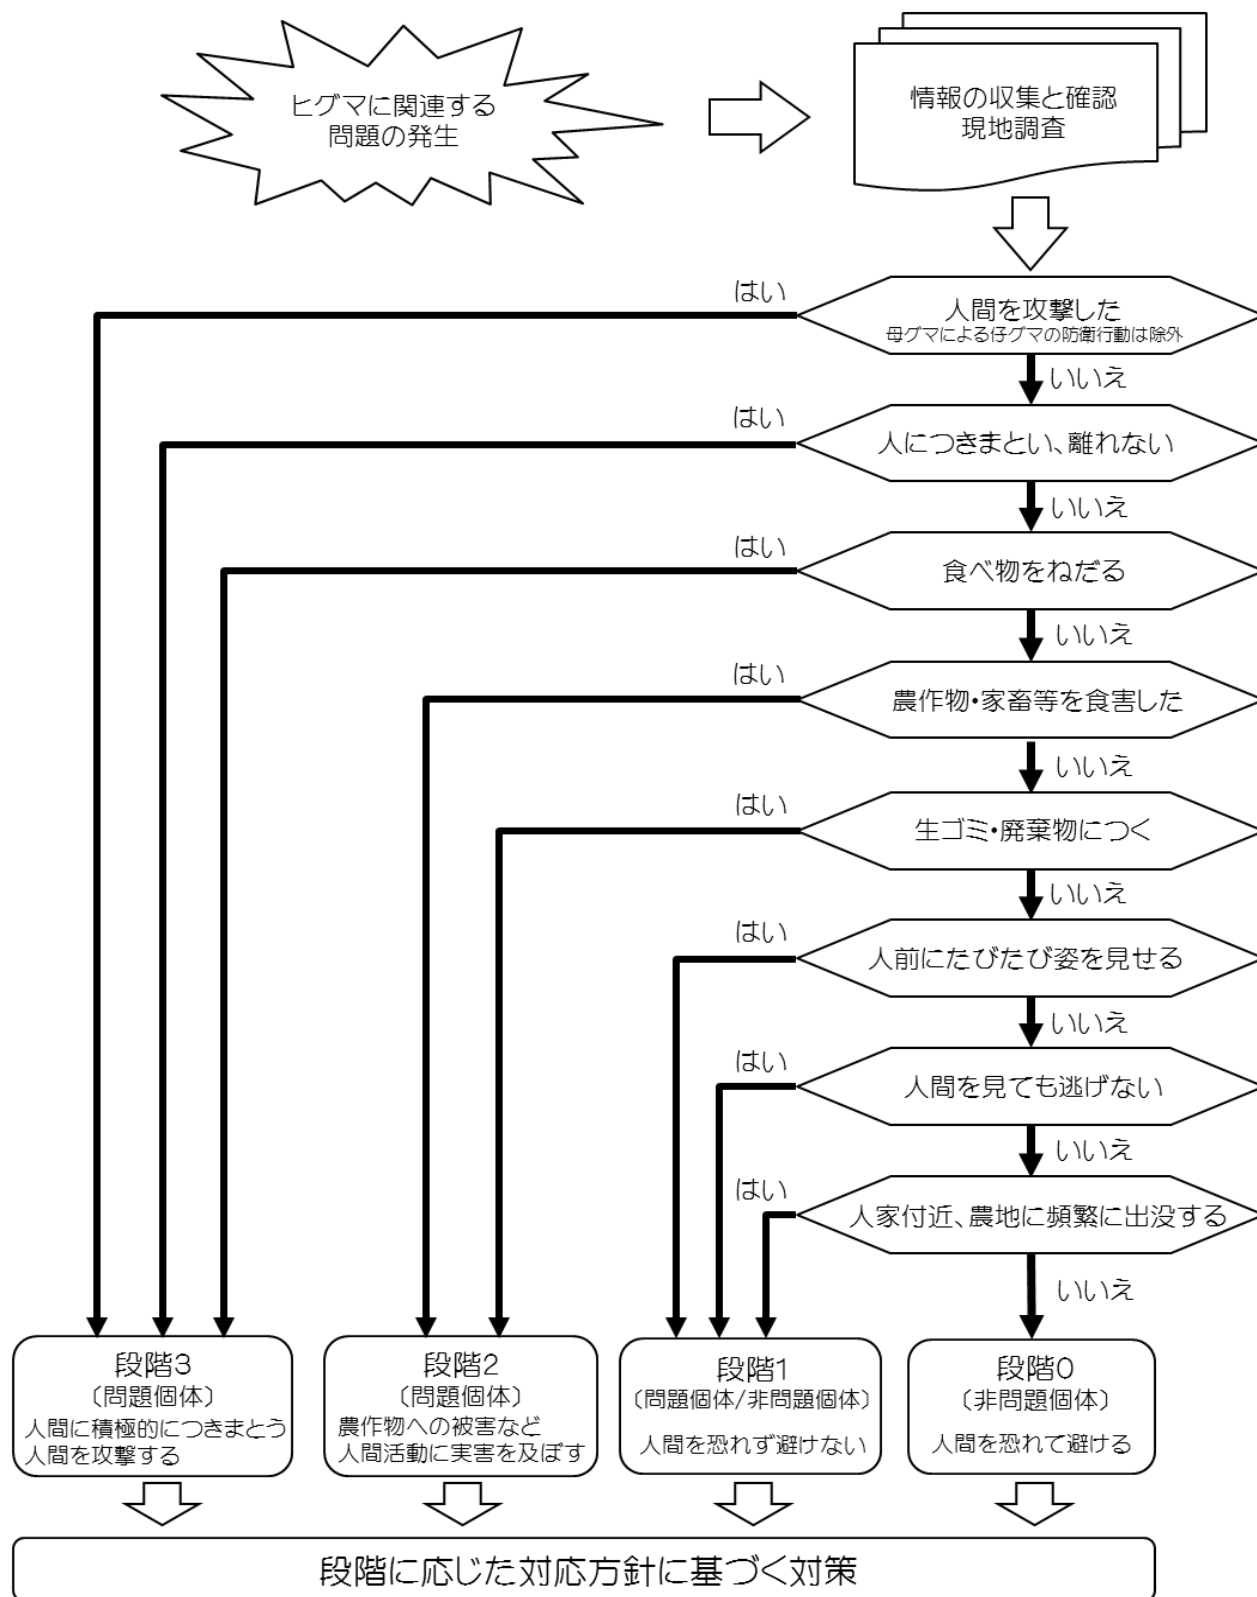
ヒグマに関連する問題の発生

情報の収集と確認
現地調査

はい

人間を攻撃した
母グマによる仔グマの防衛行動は除外

いいえ

はい

人につきまとい、離れない

いいえ

はい

食べ物をねだる

いいえ

はい

農作物・家畜等を食害した

いいえ

はい

生ゴミ・廃棄物につく

いいえ

はい

人前にたびたび姿を見せる

いいえ

はい

人間を見ても逃げない

いいえ

はい

人家付近、農地に頻繁に出没する

いいえ

段階3
〔問題個体〕
人間に積極的につきまとう
人間を攻撃する

段階2
〔問題個体〕
農作物への被害など
人間活動に実害を及ぼす

段階1
〔問題個体/非問題個体〕
人間を恐れず避けない

段階0
〔非問題個体〕
人間を恐れて避ける

段階に応じた対応方針に基づく対策